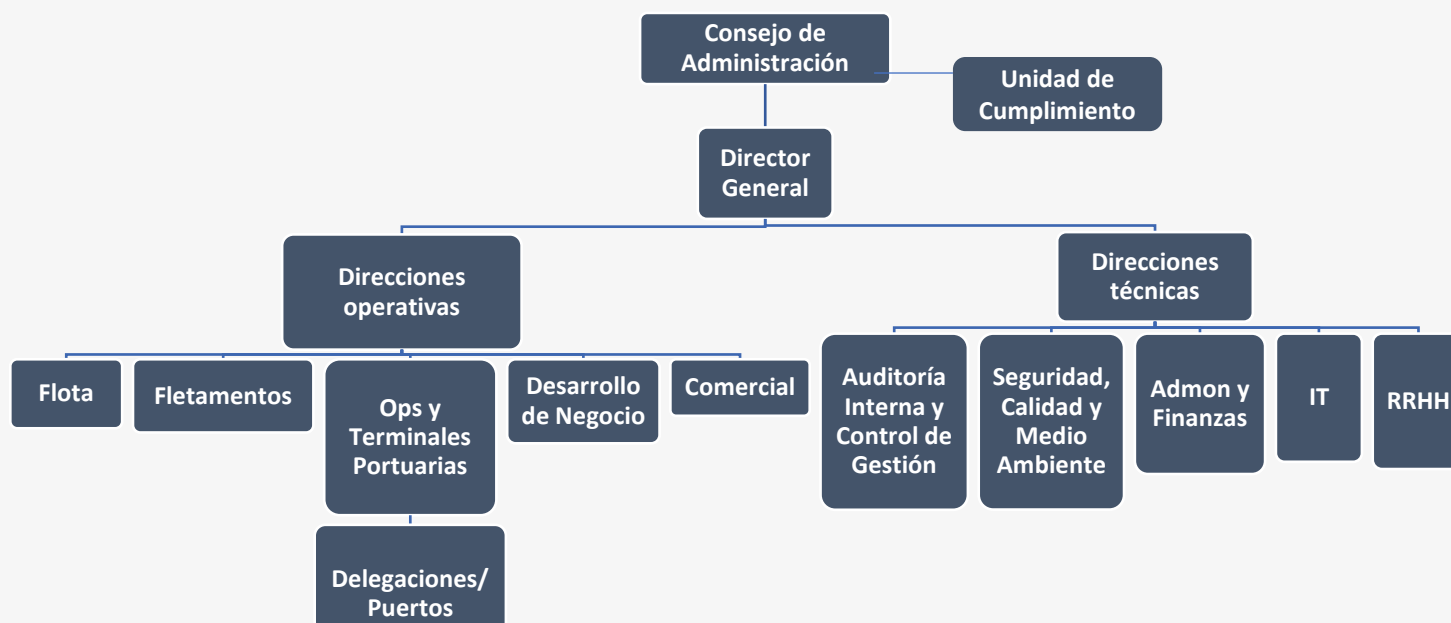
Consejo de Administración

Unidad de Cumplimiento

Director General

Direcciones operativas

Direcciones técnicas

Flota

Fletamentos

Ops y Terminales Portuarias

Delegaciones/ Puertos

Desarrollo de Negocio

Comercial

Auditoría Interna y Control de Gestión

Seguridad, Calidad y Medio Ambiente

Admon y Finanzas

IT

RRHH